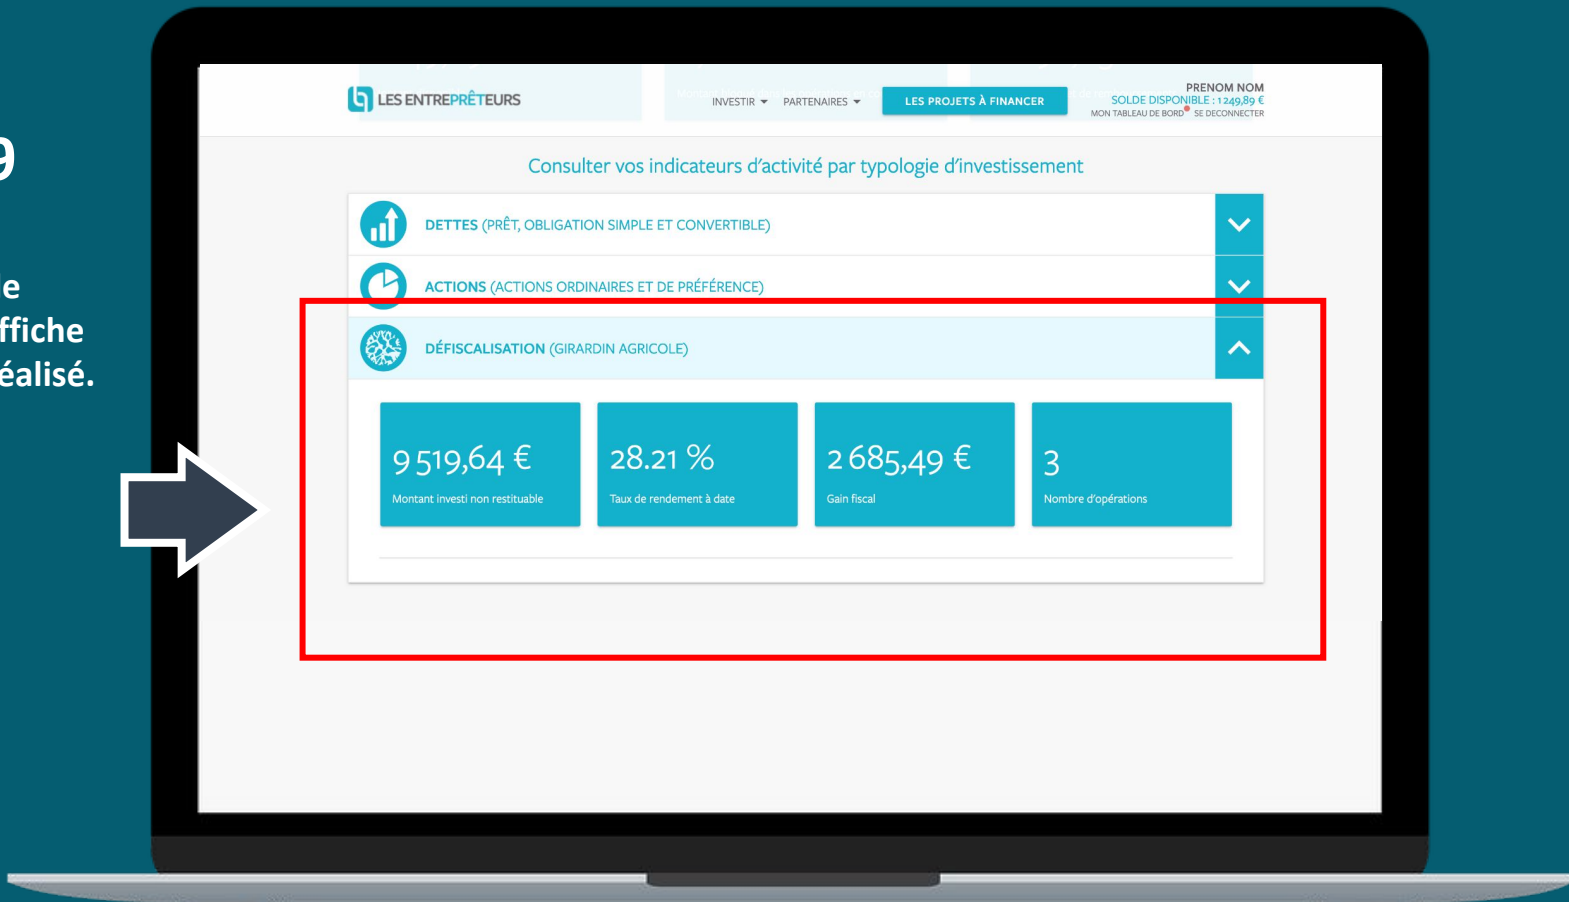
9

e
ffiche
éalisé.

LES ENTREPRÊTEURS

INVESTIR ▾ PARTENAIRES ▾ LES PROJETS À FINANCER

PRENOM NOM
SOLDE DISPONIBLE : 1249,89 €
MON TABLEAU DE BORD SE DECONNECTER

Consulter vos indicateurs d'activité par typologie d'investissement

DETTES (PRÊT, OBLIGATION SIMPLE ET CONVERTIBLE)

ACTIONS (ACTIONS ORDINAIRES ET DE PRÉFÉRENCE)

DÉFISCALISATION (GIRARDIN AGRICOLE)

9 519,64 €
Montant investi non restituable

28.21 %
Taux de rendement à date

2 685,49 €
Gain fiscal

3
Nombre d'opérations